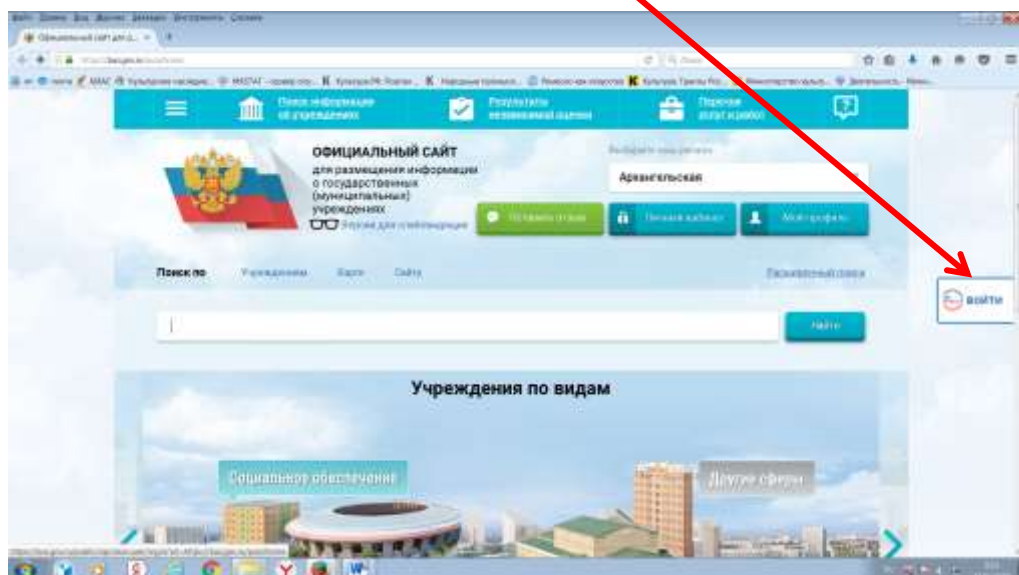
Поиск информации об учреждениях
Результаты независимой оценки
Перечни услуг и работ

ОФИЦИАЛЬНЫЙ САЙТ
для размещения информации о государственных (муниципальных) учреждениях
Версия для слабовидящих

Выберите ваш регион
Архангельская

Оставить отзыв
Личный кабинет
Мой профиль

Поиск по
Учреждениям
Карте
Сайту
Расширенный поиск

Найти

ВОЙТИ

Учреждения по видам

Социальное обеспечение
Другие сферы